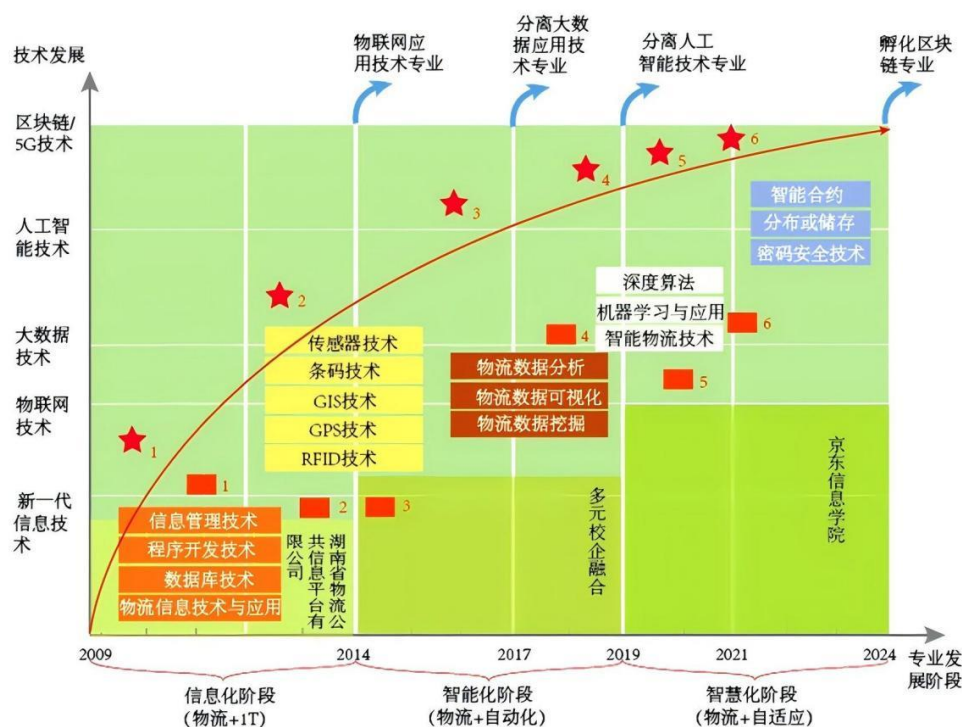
技术发展

物联网应用技术专业

分离大数据应用技术专业

分离人工智能技术专业

孵化区块链专业

区块链/5G技术

人工智能技术

大数据技术

物联网技术

新一代信息技术

1 2 3 4 5 6

智能合约
分布或储存
密码安全技术

深度算法
机器学习与应用
智能物流技术

传感器技术
条码技术
GIS技术
GPS技术
RFID技术

物流数据分析
物流数据可视化
物流数据挖掘

1 2 3 4 5 6

信息管理技术
程序开发技术
数据库技术
物流信息技术与应用

湖南省物流公共信息平台有限公司

多元校企融合

京东信息学院

2009 2014 2017 2019 2021 2024

专业发展阶段

信息化阶段
(物流+1T)

智能化阶段
(物流+自动化)

智慧化阶段
(物流+自适应)